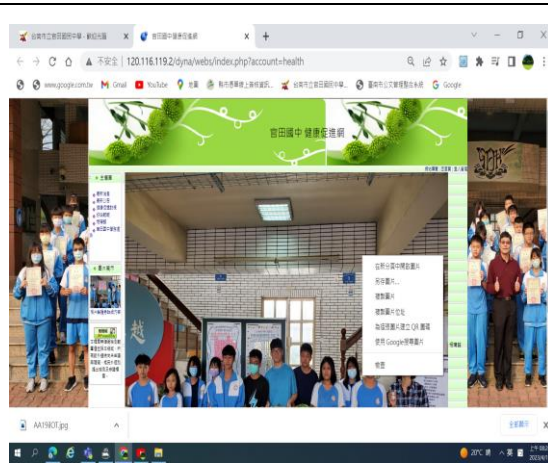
台南市立官田國民中學 - 歡迎光臨 ×
官田國中健康促進網 ×
+
← → C ⌂ ▲ 不安全 | 120.116.119.2/dyna/webs/index.php?account=health
www.google.com.tw M Gmail YouTube 地圖 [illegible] 台南市立官田國民中學 臺南市公文管理整合系統 G Google
官田國中 健康促進網
在新分頁中開啟圖片
另存圖片...
複製圖片
複製圖片位址
為這張圖片建立 QR 圖碼
使用 Google 搜尋圖片
檢查
AA1961OT.jpg
全部顯示
20°C